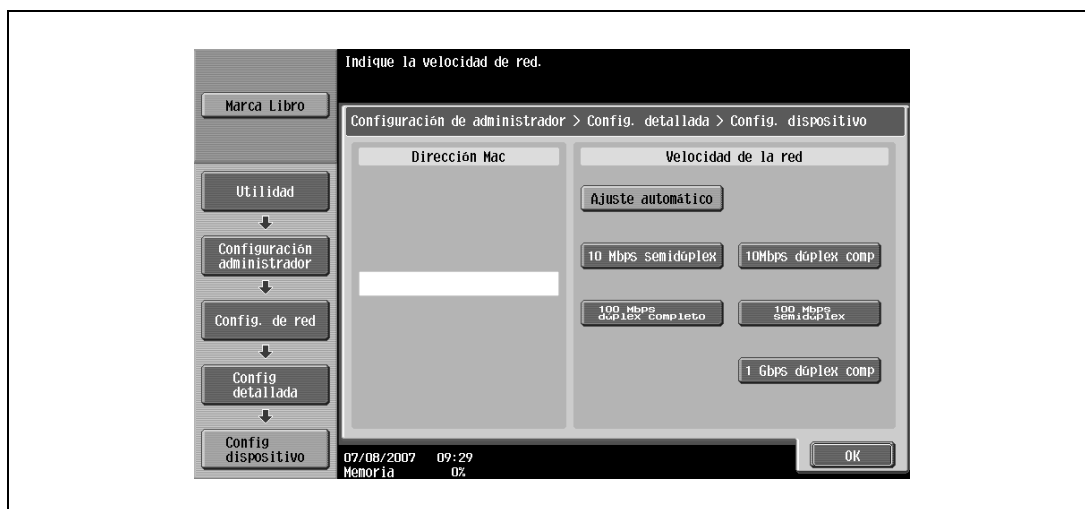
Indique la velocidad de red.

Marca Libro

Configuración de administrador > Config. detallada > Config. dispositivo

Dirección Mac

Velocidad de la red

Ajuste automático

10 Mbps semidúplex

10Mbps dúplex comp

100 Mbps dúplex completo

100 Mbps semidúplex

1 Gbps dúplex comp

Utilidad

Configuración administrador

Config. de red

Config detallada

Config dispositivo

07/08/2007 09:29
Memoria 0%

OK